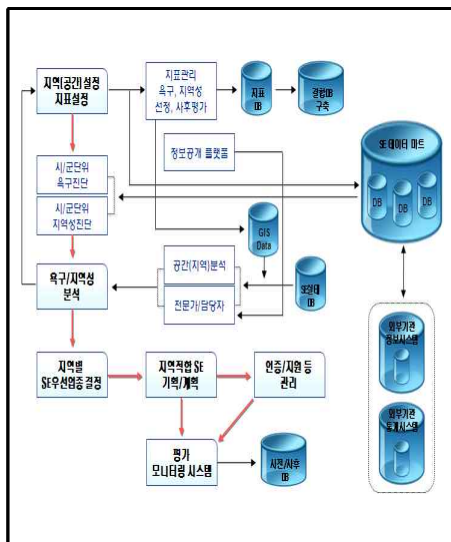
지역(공간)설정 지표설정

지표관리 욕구, 지역성 선정, 사후평가

지표 DB

경험DB 구축

정보공개 플랫폼

SE 데이터 마트

DB

DB

DB

시/군단위 욕구진단

시/군단위 지역성진단

GIS Data

공간(지역)분석

SE실태 DB

욕구/지역성 분석

전문가/담당자

외부기관 행정시스템

외부기관 통계시스템

지역별 SE우선업종 결정

지역적합 SE 기획/계획

인증/지원 등 관리

평가 모니터링 시스템

사전/사후 DB